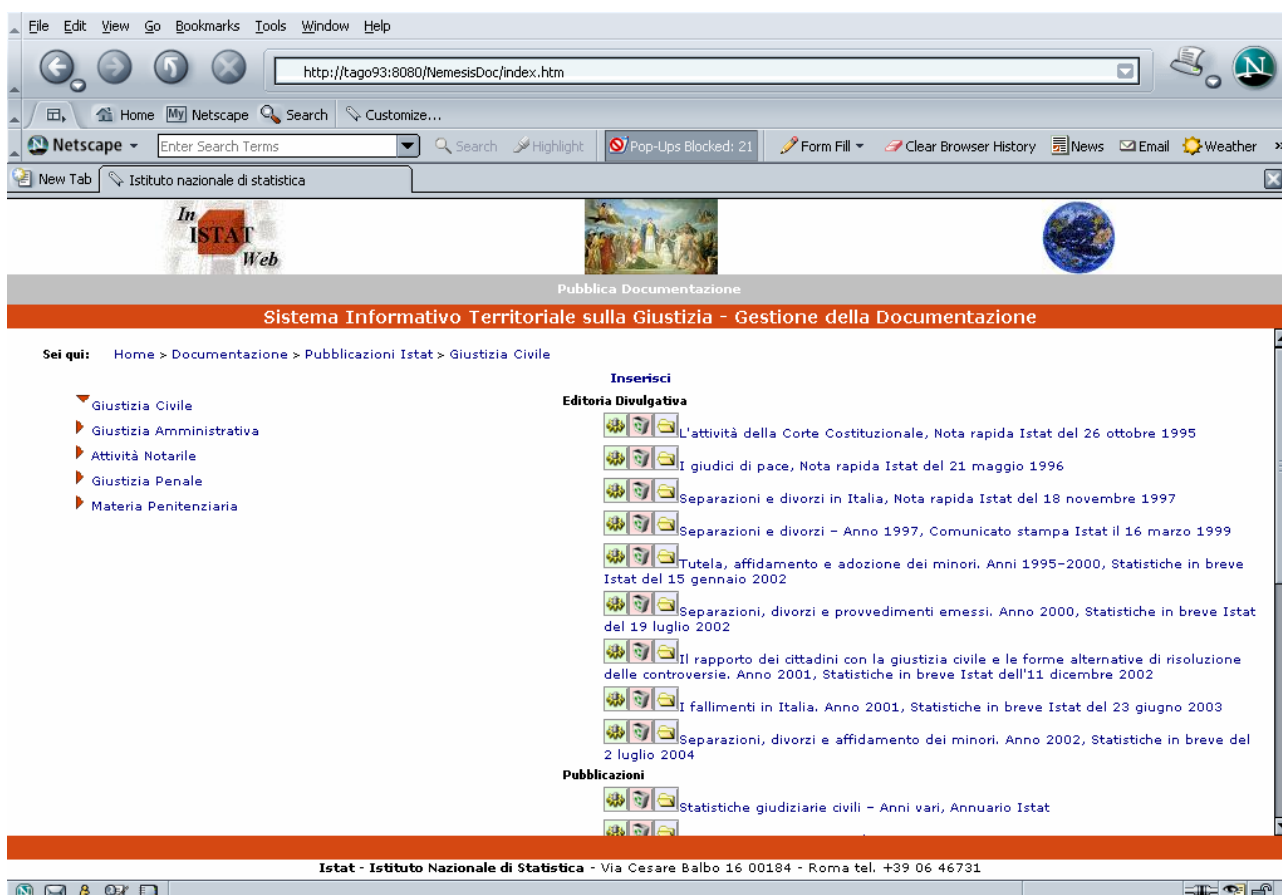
File Edit View Go Bookmarks Tools Window Help

http://tago93:8080/NemesisDoc/index.htm

Home My Netscape Search Customize...

Netscape Enter Search Terms Search Highlight Pop-Ups Blocked: 21 Form Fill Clear Browser History News Email Weather

New Tab Istituto nazionale di statistica

In ISTAT Web

Pubblica Documentazione

Sistema Informativo Territoriale sulla Giustizia - Gestione della Documentazione

Sei qui: Home > Documentazione > Pubblicazioni Istat > Giustizia Civile

Giustizia Civile
Giustizia Amministrativa
Attività Notarile
Giustizia Penale
Materia Penitenziaria

Inserisci

Editoria Divulgativa

L'attività della Corte Costituzionale, Nota rapida Istat del 26 ottobre 1995

I giudici di pace, Nota rapida Istat del 21 maggio 1996

Separazioni e divorzi in Italia, Nota rapida Istat del 18 novembre 1997

Separazioni e divorzi - Anno 1997, Comunicato stampa Istat il 16 marzo 1999

Tutela, affidamento e adozione dei minori. Anni 1995-2000, Statistiche in breve Istat del 15 gennaio 2002

Separazioni, divorzi e provvedimenti emessi. Anno 2000, Statistiche in breve Istat del 19 luglio 2002

Il rapporto dei cittadini con la giustizia civile e le forme alternative di risoluzione delle controversie. Anno 2001, Statistiche in breve Istat dell'11 dicembre 2002

I fallimenti in Italia. Anno 2001, Statistiche in breve Istat del 23 giugno 2003

Separazioni, divorzi e affidamento dei minori. Anno 2002, Statistiche in breve del 2 luglio 2004

Pubblicazioni

Statistiche giudiziarie civili - Anni vari, Annuario Istat

Istat - Istituto Nazionale di Statistica - Via Cesare Balbo 16 00184 - Roma tel. +39 06 46731